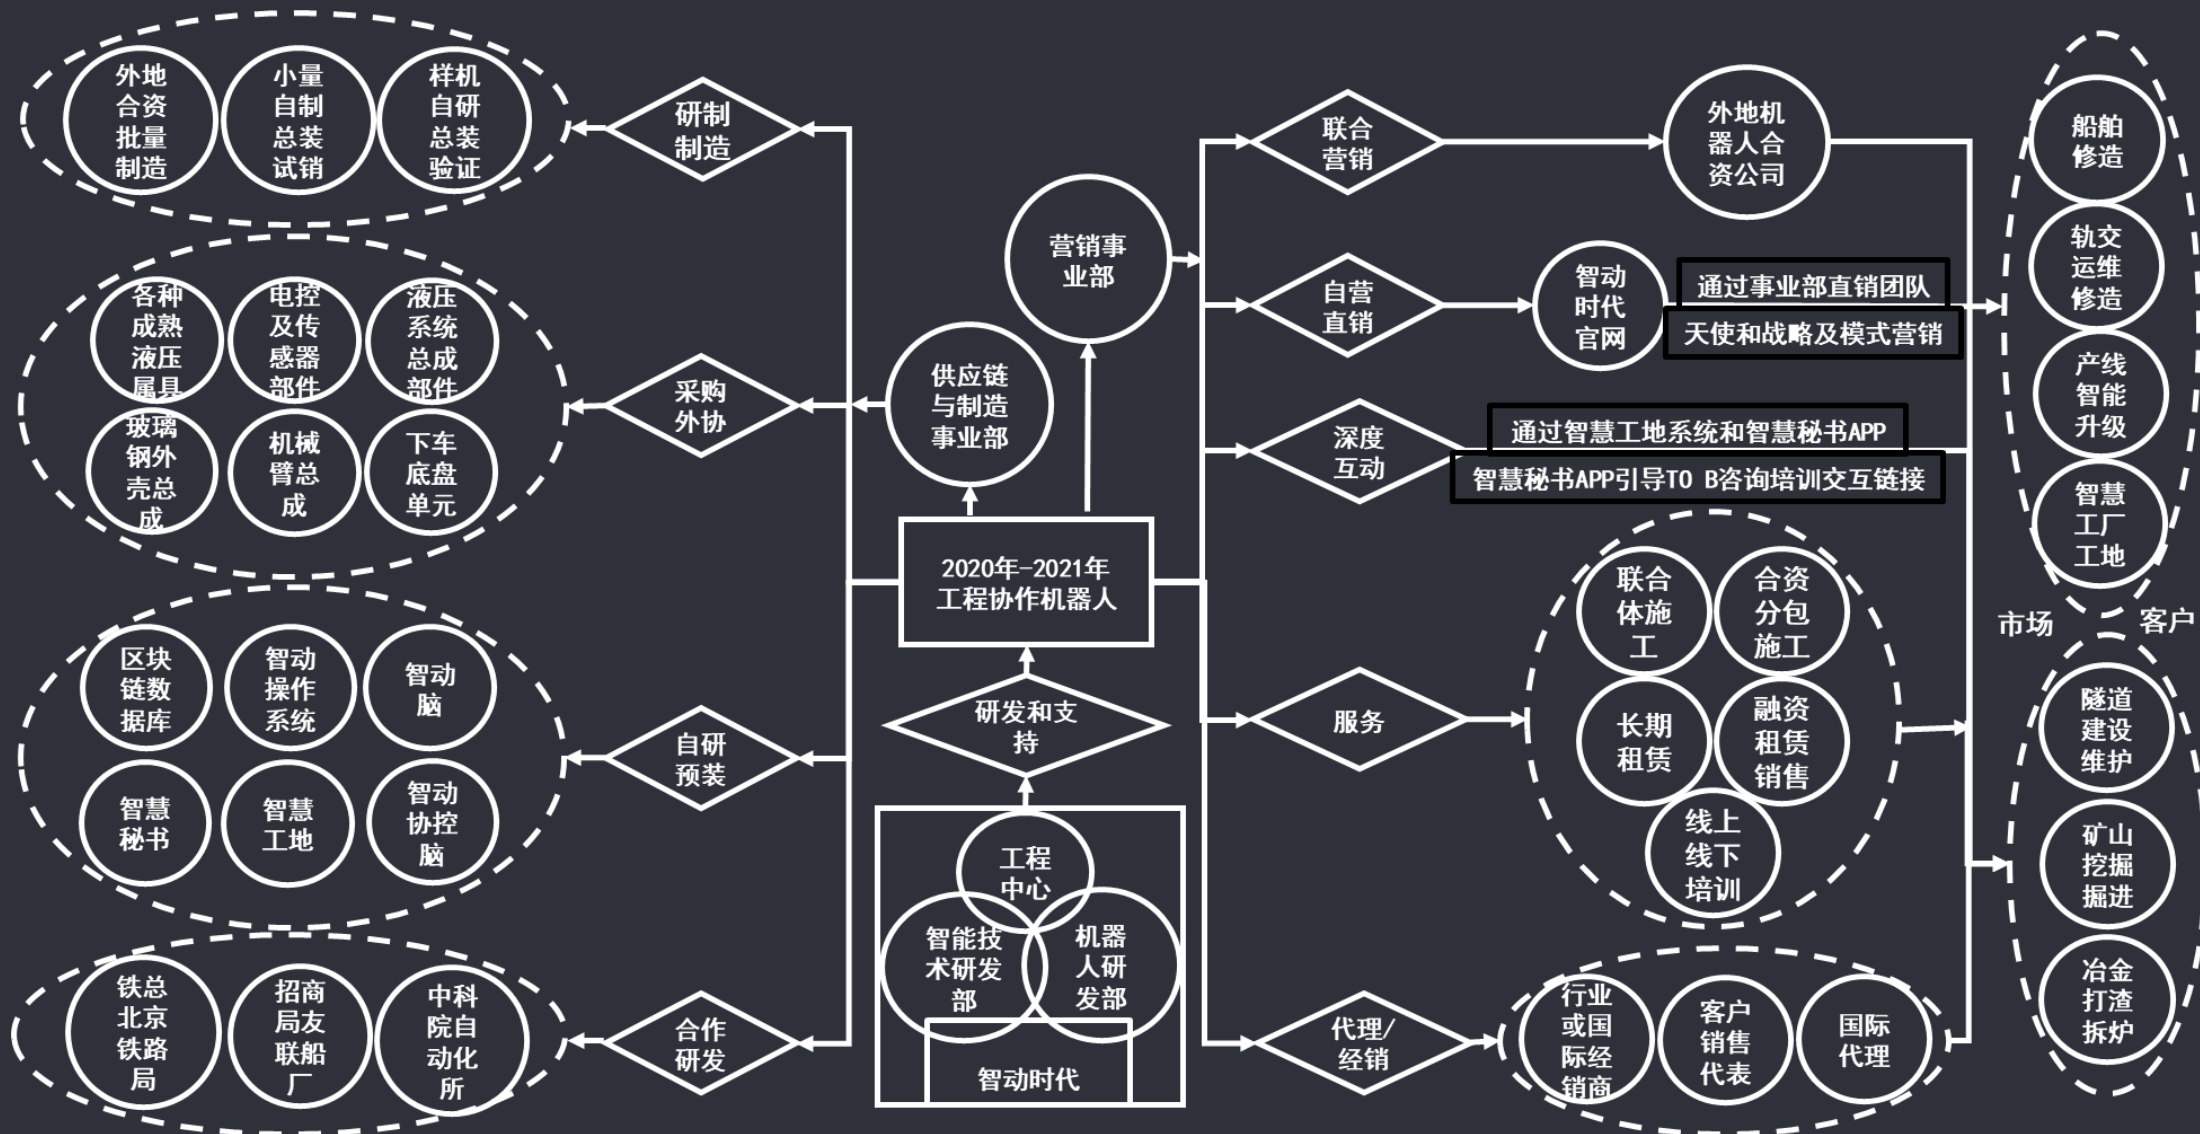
外地合资批量制造

小量自制总装试销

样机自研总装验证

研制制造

各种成熟液压属具

电控及传感器部件

液压系统总成部件

玻璃钢外壳总成

机械臂总成

下车底盘单元

采购外协

供应链与制造事业部

区块链数据库

智动操作系统

智动脑

智慧秘书

智慧工地

智动协控脑

自研预装

铁总北京铁路局

招商局友联船厂

中科院自动化所

合作研发

营销事业部

2020年-2021年工程协作机器人

研发和支持

工程中心

智能技术研发部

机器人研发部

智动时代

联合营销

外地机器人合资公司

自营直销

智动时代官网

通过事业部直销团队

天使和战略及模式营销

深度互动

通过智慧工地系统和智慧秘书APP

智慧秘书APP引导TO B咨询培训交互链接

服务

联合体施工

合资分包施工

长期租赁

融资租赁销售

线上线下培训

代理/经销

行业或国际经销商

客户销售代表

国际代理

船舶修造

轨交运维修造

产线智能升级

智慧工厂工地

市场

客户

隧道建设维护

矿山挖掘掘进

冶金打渣拆炉